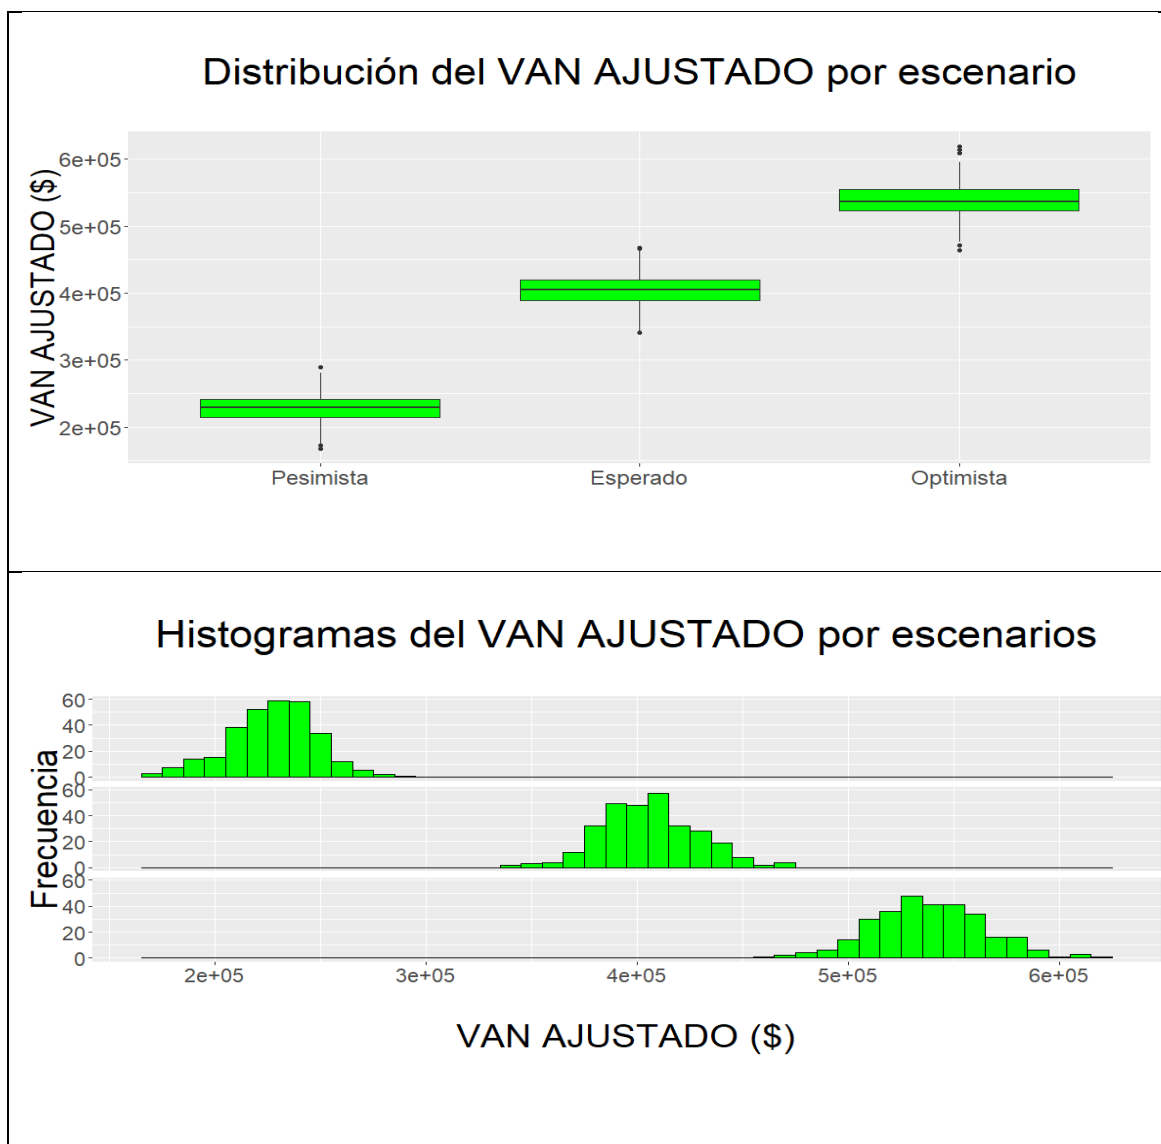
Distribución del VAN AJUSTADO por escenario

VAN AJUSTADO ($)

6e+05
5e+05
4e+05
3e+05
2e+05

Pesimista
Esperado
Optimista

Histogramas del VAN AJUSTADO por escenarios

Frecuencia

60
40
20
0
60
40
20
0
60
40
20
0

2e+05
3e+05
4e+05
5e+05
6e+05

VAN AJUSTADO ($)